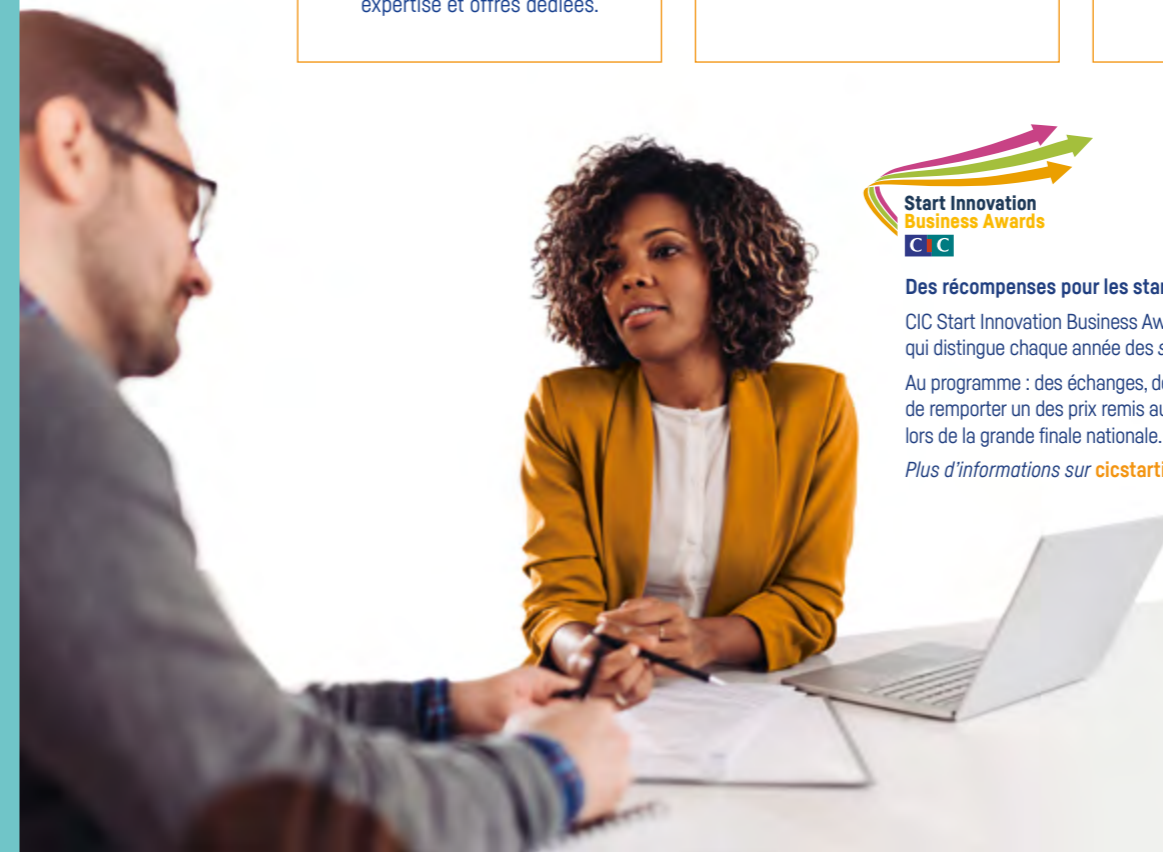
expertise et offres dédiées.

Start Innovation
Business Awards
CIC

Des récompenses pour les star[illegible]

CIC Start Innovation Business Aw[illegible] qui distingue chaque année des s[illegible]

Au programme : des échanges, d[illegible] de remporter un des prix remis au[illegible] lors de la grande finale nationale.

Plus d'informations sur cicstarti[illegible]